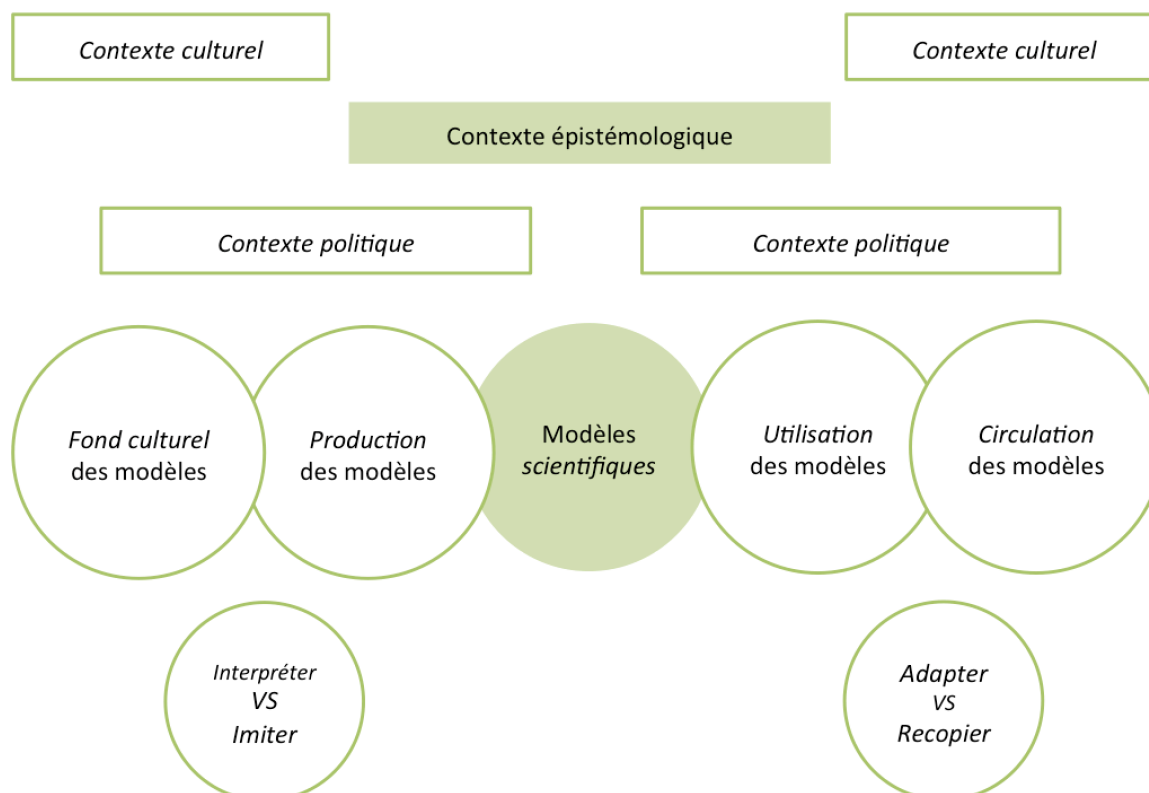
Contexte culturel

Contexte culturel

Contexte épistémologique

Contexte politique

Contexte politique

Fond culturel des modèles

Production des modèles

Modèles scientifiques

Utilisation des modèles

Circulation des modèles

Interpréter VS Imiter

Adapter VS Recopier